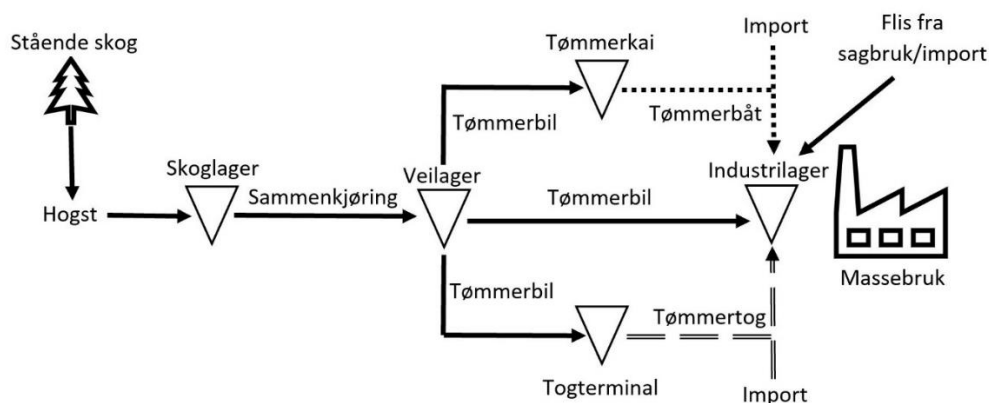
Stående skog

Hogst

Skoglager

Sammenkjøring

Veilager

Tømmerbil

Tømmerkai

Import

Tømmerbåt

Flis fra sagbruk/import

Industrilager

Tømmerbil

Massebruk

Tømmerbil

Tømmertog

Togterminal

Import